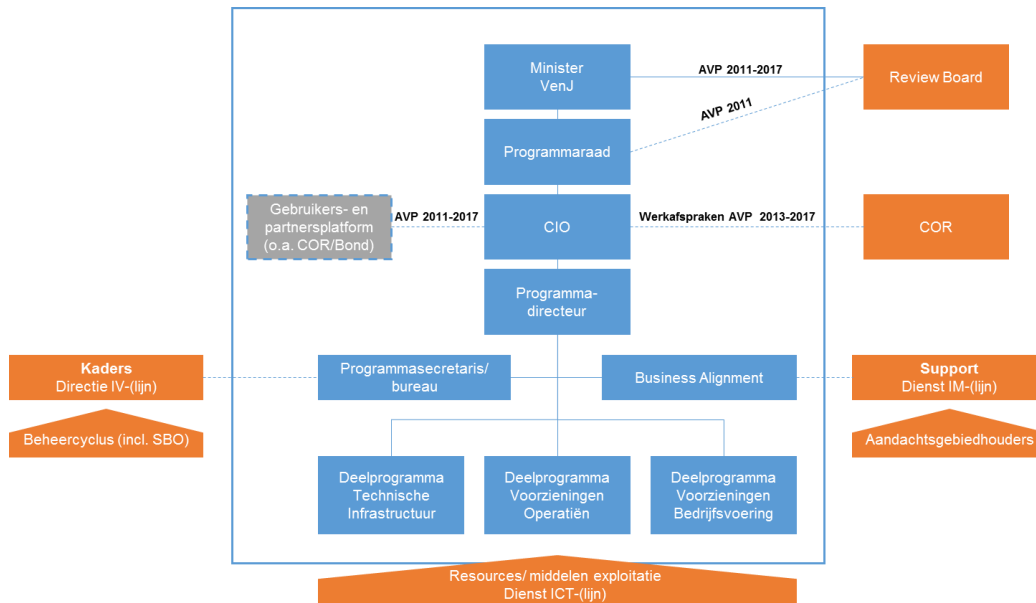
Minister VenJ

AVP 2011-2017

Review Board

AVP 2011

Programmaraad

Gebruikers- en partnersplatform (o.a. COR/Bond)

AVP 2011-2017

CIO

Werkafspraken AVP 2013-2017

COR

Programma-directeur

Kaders
Directie IV-(lijn)

Programmasecretaris/ bureau

Business Alignment

Support
Dienst IM-(lijn)

Beheercyclus (incl. SBO)

Aandachtsgebiedhouders

Deelprogramma Technische Infrastructuur

Deelprogramma Voorzieningen Operatiën

Deelprogramma Voorzieningen Bedrijfsvoering

Resources/ middelen exploitatie
Dienst ICT-(lijn)